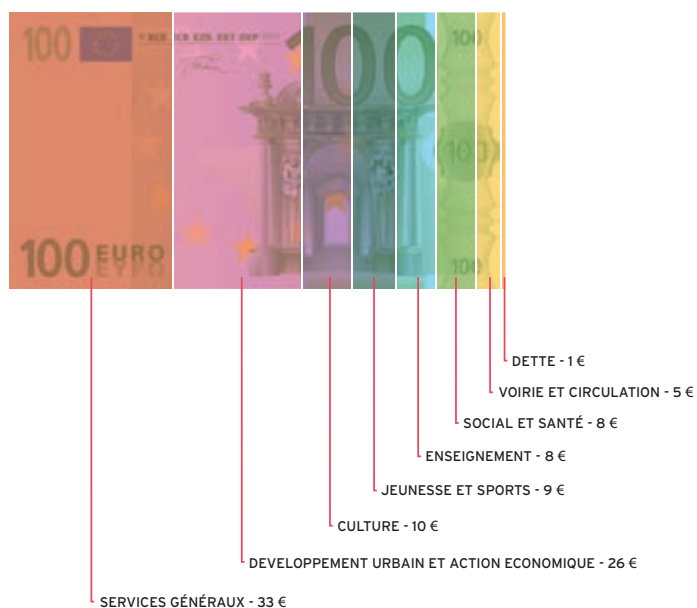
100
100 EURO ΕΥΡΩ
100
100
100

DETTE - 1 €
VOIRIE ET CIRCULATION - 5 €
SOCIAL ET SANTÉ - 8 €
ENSEIGNEMENT - 8 €
JEUNESSE ET SPORTS - 9 €
CULTURE - 10 €
DEVELOPPEMENT URBAIN ET ACTION ECONOMIQUE - 26 €
SERVICES GÉNÉRAUX - 33 €